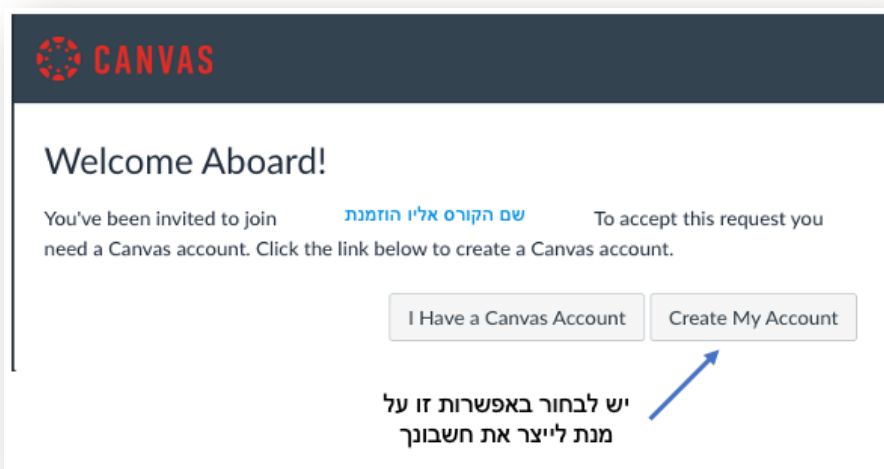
CANVAS

Welcome Aboard!

You've been invited to join שם הקורס אליו הוזמנת To accept this request you need a Canvas account. Click the link below to create a Canvas account.

I Have a Canvas Account

Create My Account

יש לבחור באפשרות זו על מנת לייצר את חשבונך